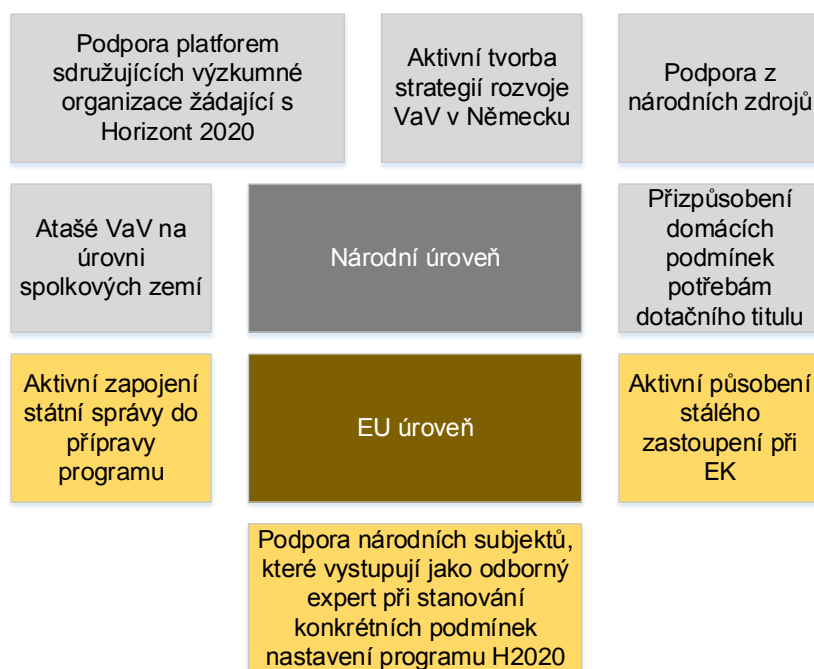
Podpora platforem sdružujících výzkumné organizace žádající s Horizont 2020

Aktivní tvorba strategií rozvoje VaV v Německu

Podpora z národních zdrojů

Atašé VaV na úrovni spolkových zemí

Národní úroveň

Přizpůsobení domácích podmínek potřebám dotačního titulu

Aktivní zapojení státní správy do přípravy programu

EU úroveň

Aktivní působení stálého zastoupení při EK

Podpora národních subjektů, které vystupují jako odborný expert při stanování konkrétních podmínek nastavení programu H2020